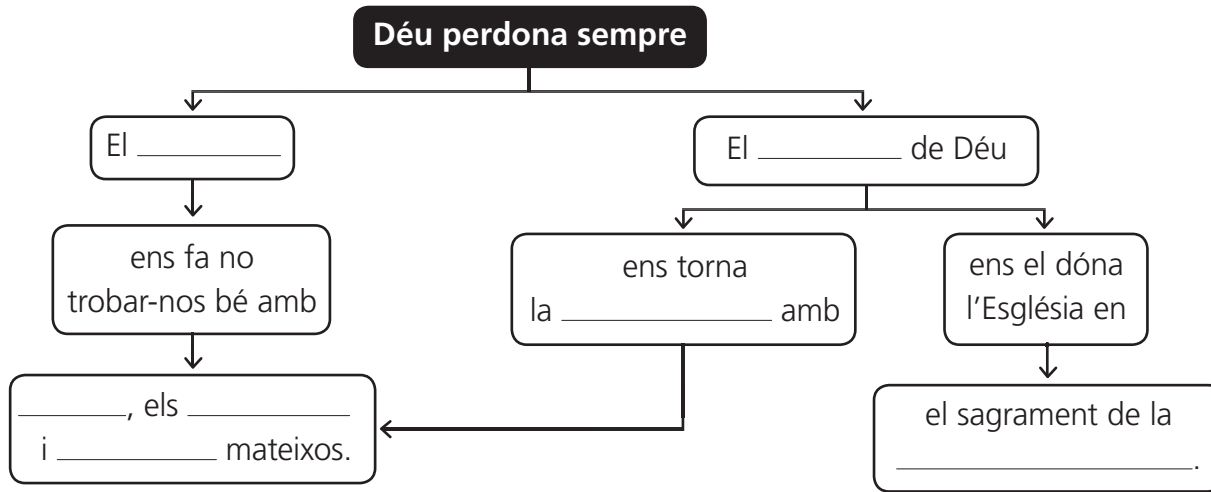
Déu perdona sempre

El ________

ens fa no trobar-nos bé amb

________, els ________ i ________ mateixos.

El ________ de Déu

ens torna la ________ amb

ens el dóna l'Església en

el sagrament de la ________.